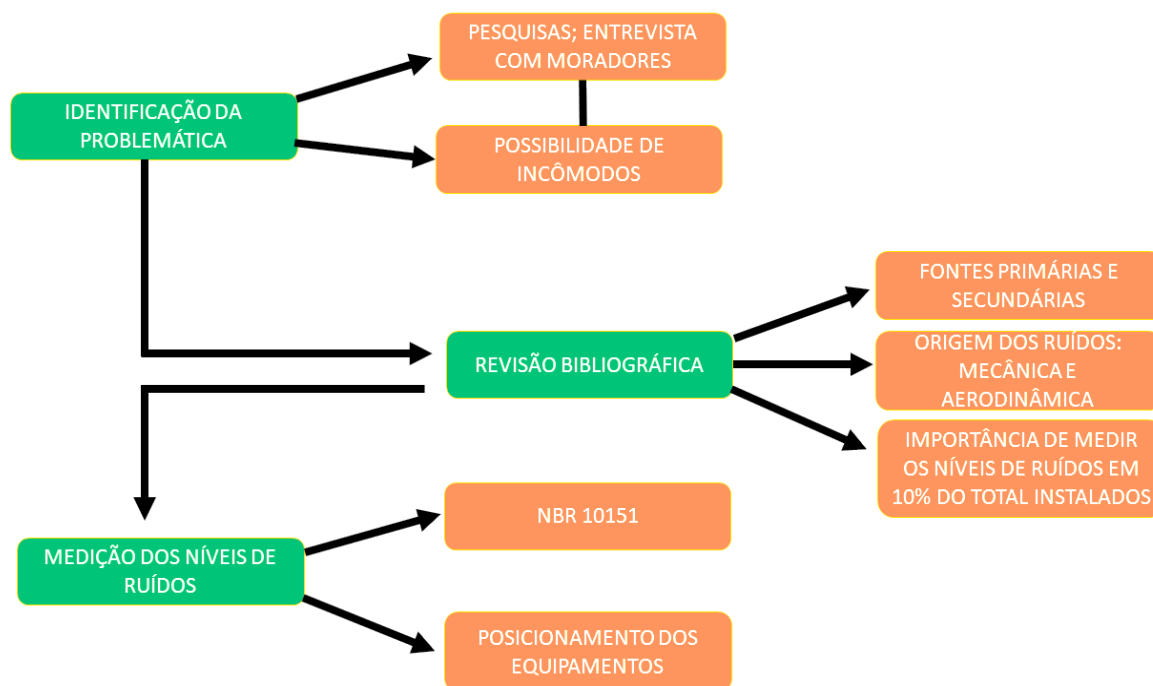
IDENTIFICAÇÃO DA PROBLEMÁTICA

PESQUISAS; ENTREVISTA COM MORADORES

POSSIBILIDADE DE INCÔMODOS

REVISÃO BIBLIOGRÁFICA

FONTES PRIMÁRIAS E SECUNDÁRIAS

ORIGEM DOS RUÍDOS: MECÂNICA E AERODINÂMICA

IMPORTÂNCIA DE MEDIR OS NÍVEIS DE RUÍDOS EM 10% DO TOTAL INSTALADOS

MEDIÇÃO DOS NÍVEIS DE RUÍDOS

NBR 10151

POSICIONAMENTO DOS EQUIPAMENTOS